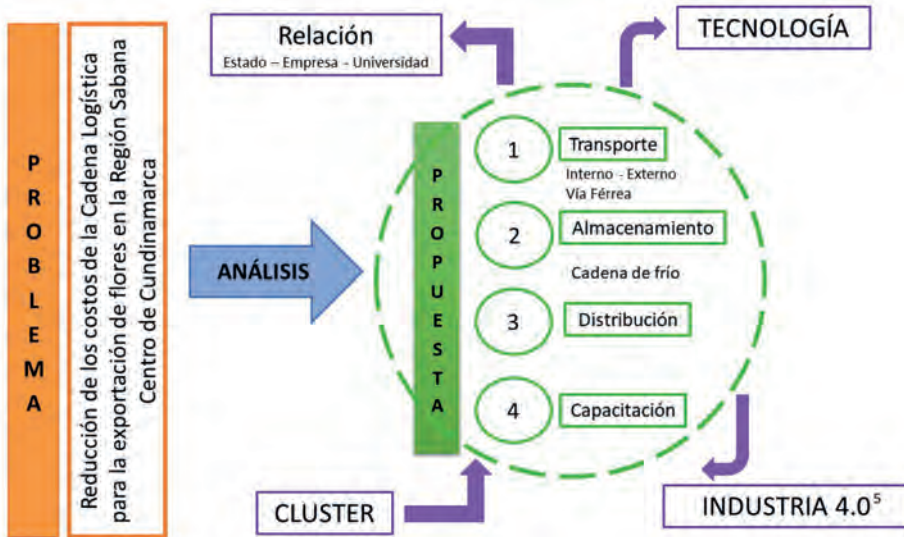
P
R
O
B
L
E
M
A

Reducción de los costos de la Cadena Logística para la exportación de flores en la Región Sabana Centro de Cundinamarca

ANÁLISIS

Relación
Estado – Empresa – Universidad

TECNOLOGÍA

P
R
O
P
U
E
S
T
A

1 Transporte
Interno - Externo
Vía Férrea

2 Almacenamiento
Cadena de frío

3 Distribución

4 Capacitación

CLUSTER

INDUSTRIA 4.0$^5$